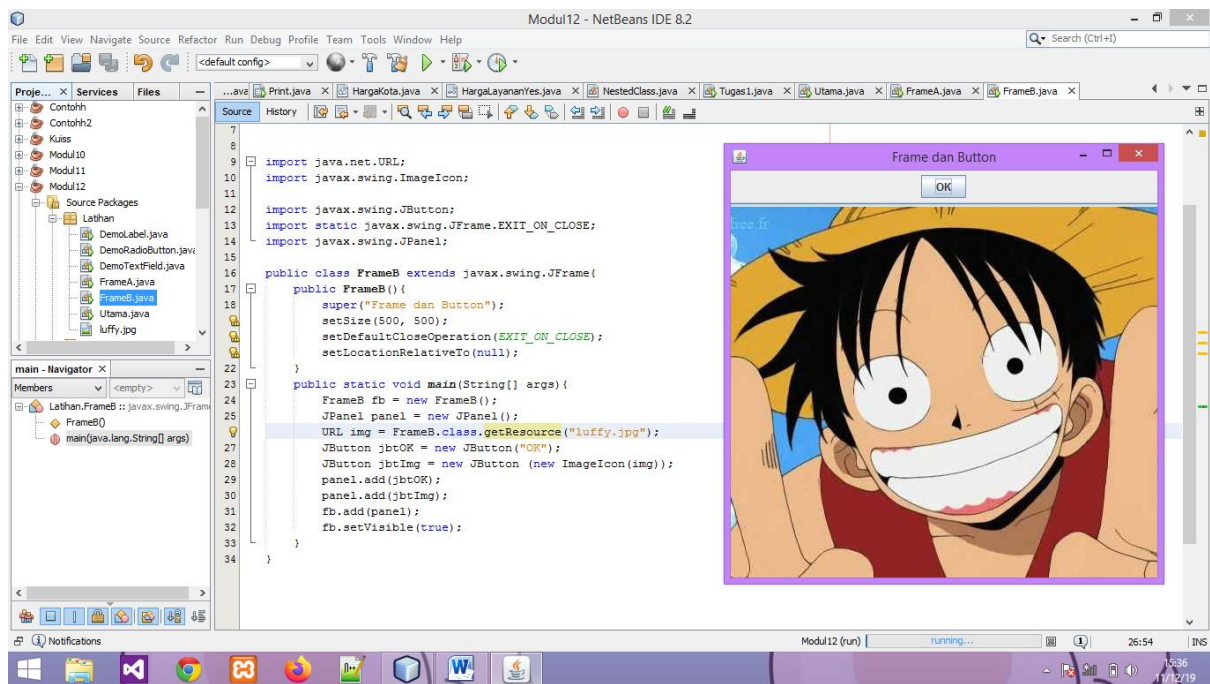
Modul12 - NetBeans IDE 8.2

File Edit View Navigate Source Refactor Run Debug Profile Team Tools Window Help

Search (Ctrl+I)

<default config>

Proje... × Services Files

Contohh
Contohh2
Kuiss
Modul10
Modul11
Modul12
Source Packages
Latihan
DemoLabel.java
DemoRadioButton.java
DemoTextField.java
FrameA.java
FrameB.java
Utama.java
luffy.jpg

main - Navigator ×

Members <empty>

Latihan.FrameB :: javax.swing.JFrame
FrameB()
main(java.lang.String[] args)

...ava Print.java × HargaKota.java × HargaLayananYes.java × NestedClass.java × Tugas1.java × Utama.java × FrameA.java × FrameB.java ×

Source History

```
7
8
9   import java.net.URL;
10  import javax.swing.ImageIcon;
11
12  import javax.swing.JButton;
13  import static javax.swing.JFrame.EXIT_ON_CLOSE;
14  import javax.swing.JPanel;
15
16  public class FrameB extends javax.swing.JFrame{
17      public FrameB(){
18          super("Frame dan Button");
19          setSize(500, 500);
20          setDefaultCloseOperation(EXIT_ON_CLOSE);
21          setLocationRelativeTo(null);
22      }
23      public static void main(String[] args){
24          FrameB fb = new FrameB();
25          JPanel panel = new JPanel();
26          URL img = FrameB.class.getResource("luffy.jpg");
27          JButton jbtOK = new JButton("OK");
28          JButton jbtImg = new JButton (new ImageIcon(img));
29          panel.add(jbtOK);
30          panel.add(jbtImg);
31          fb.add(panel);
32          fb.setVisible(true);
33      }
34  }
```

Frame dan Button

OK

free.fr

Notifications

Modul12 (run) running... 26:54 INS

15:36
11/12/19